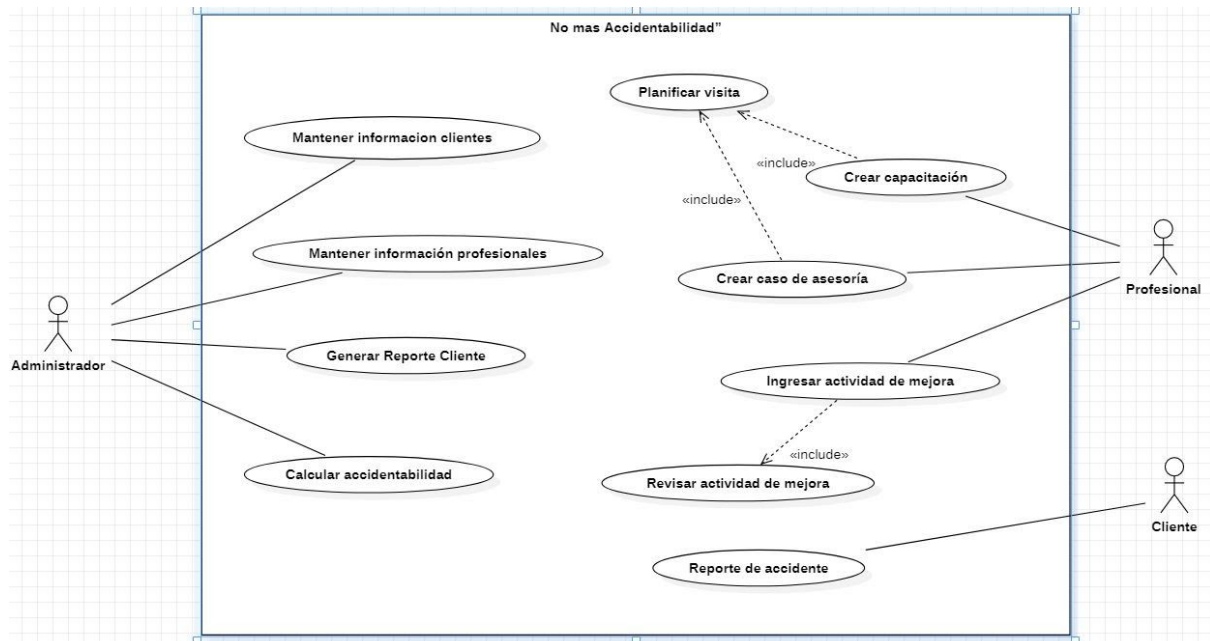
No mas Accidentabilidad"

Planificar visita

Mantener informacion clientes

«include»

Crear capacitación

«include»

Mantener información profesionales

Crear caso de asesoría

Profesional

Administrador

Generar Reporte Cliente

Ingresar actividad de mejora

«include»

Calcular accidentabilidad

Revisar actividad de mejora

Cliente

Reporte de accidente